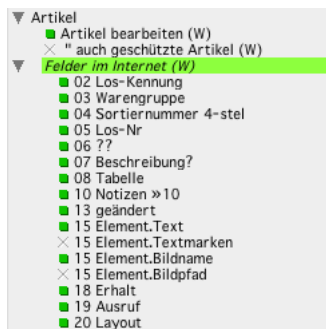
Artikel
Artikel bearbeiten (W)
" auch geschützte Artikel (W)
Felder im Internet (W)
02 Los-Kennung
03 Warengruppe
04 Sortiernummer 4-stel
05 Los-Nr
06 ??
07 Beschreibung?
08 Tabelle
10 Notizen »10
13 geändert
15 Element.Text
15 Element.Textmarken
15 Element.Bildname
15 Element.Bildpfad
18 Erhalt
19 Ausruf
20 Layout